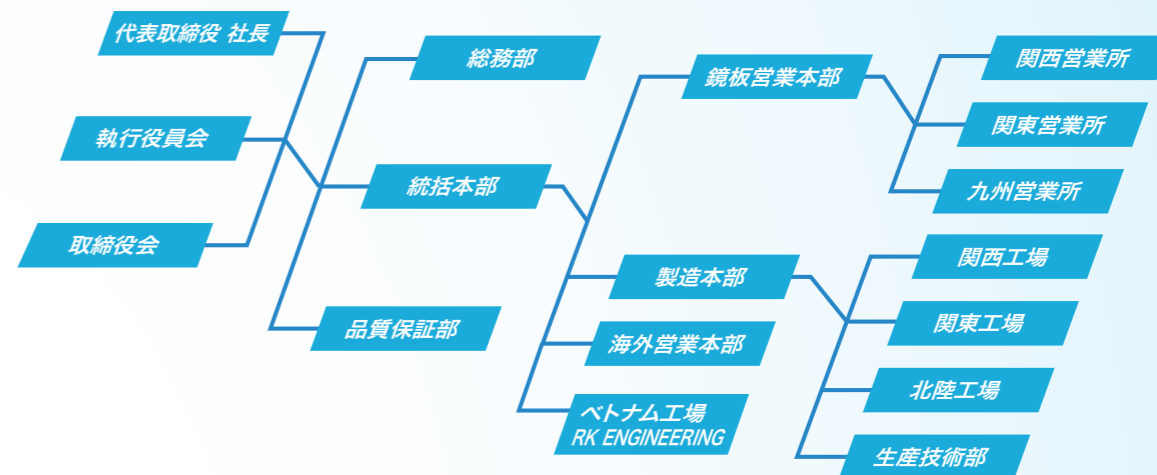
代表取締役 社長

執行役員会

取締役会

総務部

統括本部

品質保証部

鏡板営業本部

製造本部

海外営業本部

ベトナム工場
RK ENGINEERING

関西営業所

関東営業所

九州営業所

関西工場

関東工場

北陸工場

生産技術部